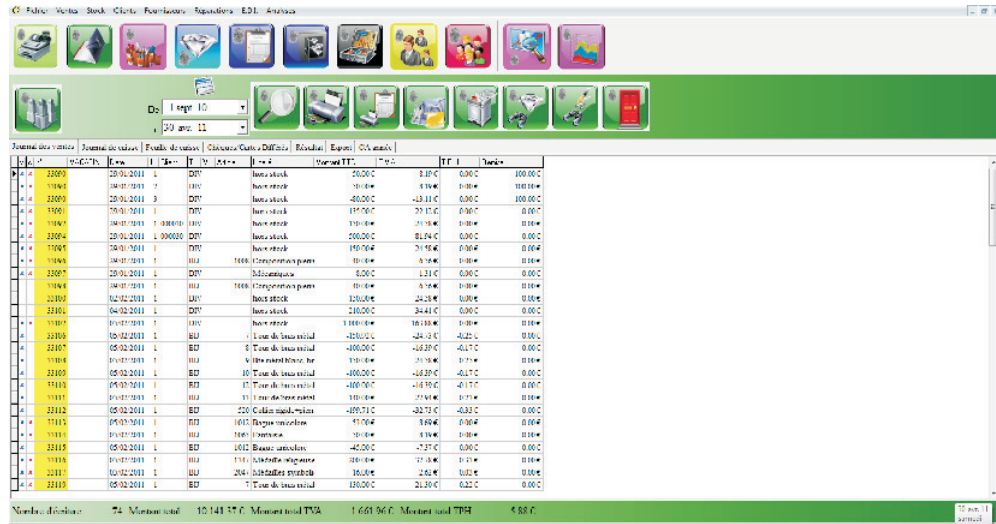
Fichier Ventes Stock Clients Fournisseurs Réparations E.D.I. Analyses

Du 1 sept. 10
Au 30 avr. 11

Journal des ventes | Journal de caisse | Feuille de caisse | Chèques/Cartes Différés | Résultat | Export | CA année

| N° | Date | Libellé | Montant TTC | TVA | TPH | Remise |
|---|---|---|---|---|---|---|
| 33090 | 28/01/2011 | hors stock | 50,00 € | 8,19 € | 0,00 € | 100,00 € |
| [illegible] | 28/01/2011 | hors stock | 20,00 € | 3,19 € | 0,00 € | 100,00 € |
| 33092 | 28/01/2011 | hors stock | -80,00 € | -13,11 € | 0,00 € | 100,00 € |
| 33093 | 29/01/2011 | hors stock | 135,00 € | 22,12 € | 0,00 € | 0,00 € |
| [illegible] | 29/01/2011 | hors stock | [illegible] | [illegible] | 0,00 € | 0,00 € |
| 33095 | 29/01/2011 | hors stock | 500,00 € | 81,94 € | 0,00 € | 0,00 € |
| 33096 | 29/01/2011 | hors stock | 150,00 € | 24,58 € | 0,00 € | 0,00 € |
| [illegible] | 29/01/2011 | Composition pierre | 40,00 € | 6,56 € | 0,00 € | 0,00 € |
| 33097 | 29/01/2011 | Mécanique | 8,00 € | 1,31 € | 0,00 € | 0,00 € |
| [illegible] | 29/01/2011 | Composition pierre | 40,00 € | 6,56 € | 0,00 € | 0,00 € |
| 33100 | 02/02/2011 | hors stock | 150,00 € | 24,58 € | 0,00 € | 0,00 € |
| 33101 | 04/02/2011 | hors stock | 210,00 € | 34,41 € | 0,00 € | 0,00 € |
| 33102 | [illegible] | hors stock | 1 100,00 € | 180,33 € | 0,00 € | 0,00 € |
| 33106 | 05/02/2011 | Tour de bras métal | -150,00 € | -24,58 € | -0,25 € | 0,00 € |
| 33107 | 05/02/2011 | Tour de bras métal | -100,00 € | -16,39 € | -0,17 € | 0,00 € |
| 33108 | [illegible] | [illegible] | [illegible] | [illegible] | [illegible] | 0,00 € |
| 33109 | 05/02/2011 | Tour de bras métal | -100,00 € | -16,39 € | -0,17 € | 0,00 € |
| 33110 | 05/02/2011 | Tour de bras métal | -100,00 € | -16,39 € | -0,17 € | 0,00 € |
| 33111 | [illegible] | Tour de bras métal | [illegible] | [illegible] | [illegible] | 0,00 € |
| 33112 | 05/02/2011 | Collier maille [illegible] | -199,71 € | -32,73 € | -0,33 € | 0,00 € |
| 33113 | 05/02/2011 | Bague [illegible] | 55,00 € | 9,59 € | 0,00 € | 0,00 € |
| 33114 | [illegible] | Pendentif | 20,00 € | 3,19 € | 0,00 € | 0,00 € |
| 33115 | 05/02/2011 | Bague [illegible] | -45,00 € | -7,37 € | 0,00 € | 0,00 € |
| 33116 | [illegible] | Médaille religieuse | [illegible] | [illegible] | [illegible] | 0,00 € |
| 33117 | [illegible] | Médailles symbols | 16,00 € | 2,62 € | 0,03 € | 0,00 € |
| 33118 | 05/02/2011 | Tour de bras métal | 130,00 € | 21,30 € | 0,22 € | 0,00 € |

Nombre d'écritures 74 Montant total 10 141,37 € Montant total TVA 1 661,96 € Montant total TPH 5,88 €
30 avr. 11 samedi